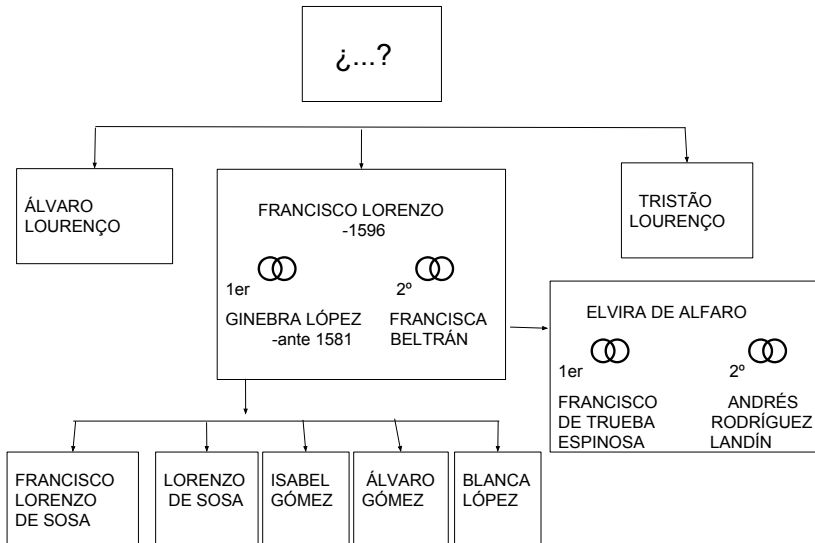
¿...?

ÁLVARO LOURENÇO

FRANCISCO LORENZO
-1596

1er

2º

GINEBRA LÓPEZ
-ante 1581

FRANCISCA BELTRÁN

TRISTÃO LOURENÇO

ELVIRA DE ALFARO

1er

2º

FRANCISCO DE TRUEBA ESPINOSA

ANDRÉS RODRÍGUEZ LANDÍN

FRANCISCO LORENZO DE SOSA

LORENZO DE SOSA

ISABEL GÓMEZ

ÁLVARO GÓMEZ

BLANCA LÓPEZ